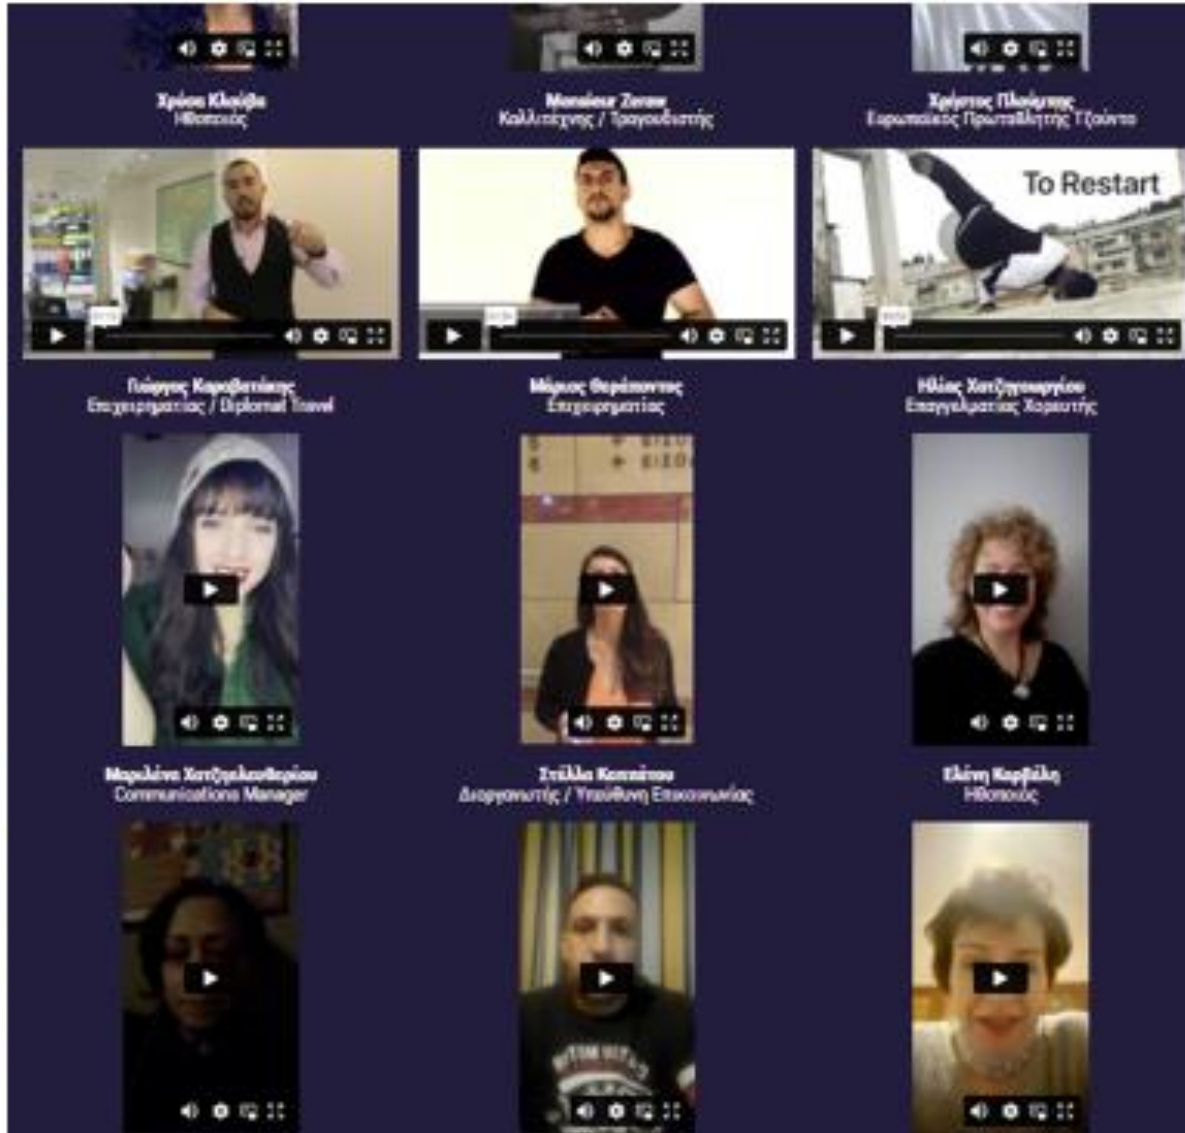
Χρύσα Κλούβα
Ηθοποιός

Monsieur Zeraw
Καλλιτέχνης / Τραγουδιστής

Χρήστος Πλαύμπης
Ευρωπαϊκός Πρωταθλητής Τζούντο

To Restart

Γιώργος Καραβατάκης
Επιχειρηματίας / Diplomat Travel

Μάριος Θεράποντος
Επιχειρηματίας

Ηλίας Χατζηγεωργίου
Επαγγελματίας Χορευτής

Μαριλένα Χατζηελευθερίου
Communications Manager

Στέλλα Κοτσάτου
Διοργανωτής / Υπεύθυνη Επικοινωνίας

Ελένη Καρβέλη
Ηθοποιός